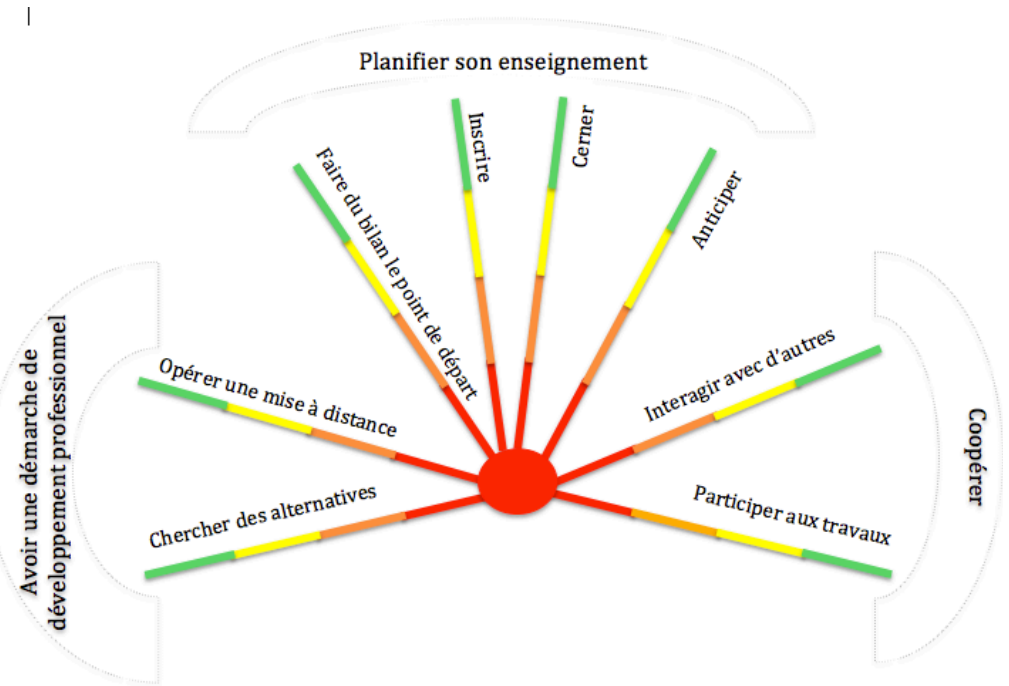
Planifier son enseignement

Faire du bilan le point de départ

Inscrire

Cerner

Anticiper

Avoir une démarche de développement professionnel

Opérer une mise à distance

Chercher des alternatives

Coopérer

Interagir avec d'autres

Participer aux travaux